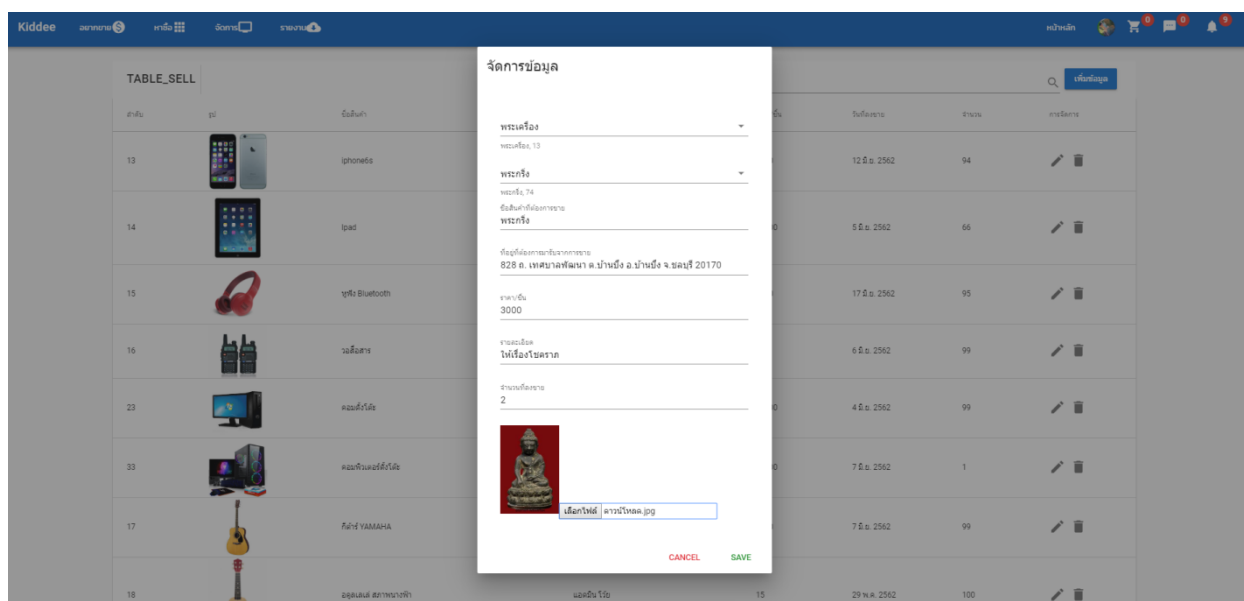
Kiddee อยากขาย หาซื้อ จัดการ รายงาน

หน้าหลัก 0 0 9

TABLE_SELL

เพิ่มข้อมูล

| ลำดับ | รูป | ชื่อสินค้า | | ชิ้น | วันที่ลงขาย | จำนวน | การจัดการ |
|---|---|---|---|---|---|---|---|
| 13 | | iphone6s | | | 12 มิ.ย. 2562 | 94 | |
| 14 | | Ipad | | 0 | 5 มิ.ย. 2562 | 66 | |
| 15 | | หูฟัง Bluetooth | | | 17 มิ.ย. 2562 | 95 | |
| 16 | | วอสื่อสาร | | | 6 มิ.ย. 2562 | 99 | |
| 23 | | คอมตั้งโต๊ะ | | 0 | 4 มิ.ย. 2562 | 99 | |
| 33 | | คอมพิวเตอร์ตั้งโต๊ะ | | 0 | 7 มิ.ย. 2562 | 1 | |
| 17 | | กีต้าร์ YAMAHA | | | 7 มิ.ย. 2562 | 99 | |
| 18 | | อลูเลเล่ สภาพนางฟ้า | แฮนด์เมด ไม้ | 15 | 29 พ.ค. 2562 | 100 | |

จัดการข้อมูล

พระเครื่อง
พระเครื่อง, 13

พระกริ่ง
พระกริ่ง, 74

ชื่อสินค้าที่ต้องการขาย
พระกริ่ง

ที่อยู่ที่ต้องการรับจากการขาย
828 ถ. เทศบาลพัฒนา ต.บ้านบึง อ.บ้านบึง จ.ชลบุรี 20170

ราคา/ชิ้น
3000

รายละเอียด
ให้เรื่องโชคราภ

จำนวนที่ลงขาย
2

เลือกไฟล์ ดาวน์โหลด.jpg

CANCEL SAVE